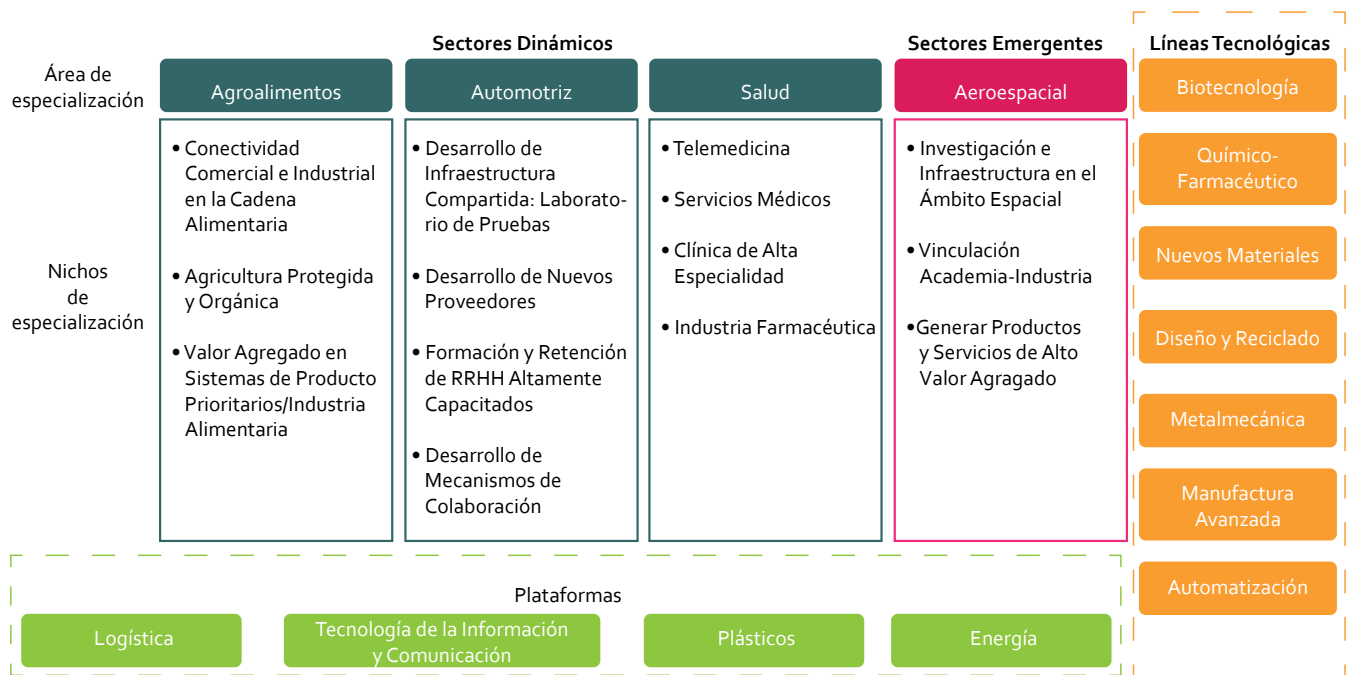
Sectores Dinámicos

Sectores Emergentes

Líneas Tecnológicas

Área de especialización

Agroalimentos

Automotriz

Salud

Aeroespacial

Biotecnología

Químico-Farmacéutico

Nuevos Materiales

Diseño y Reciclado

Metalmecánica

Manufactura Avanzada

Automatización

Nichos de especialización

• Conectividad Comercial e Industrial en la Cadena Alimentaria

• Agricultura Protegida y Orgánica

• Valor Agregado en Sistemas de Producto Prioritarios/Industria Alimentaria

• Desarrollo de Infraestructura Compartida: Laboratorio de Pruebas

• Desarrollo de Nuevos Proveedores

• Formación y Retención de RRHH Altamente Capacitados

• Desarrollo de Mecanismos de Colaboración

• Telemedicina

• Servicios Médicos

• Clínica de Alta Especialidad

• Industria Farmacéutica

• Investigación e Infraestructura en el Ámbito Espacial

• Vinculación Academia-Industria

•Generar Productos y Servicios de Alto Valor Agragado

Plataformas

Logística

Tecnología de la Información y Comunicación

Plásticos

Energía